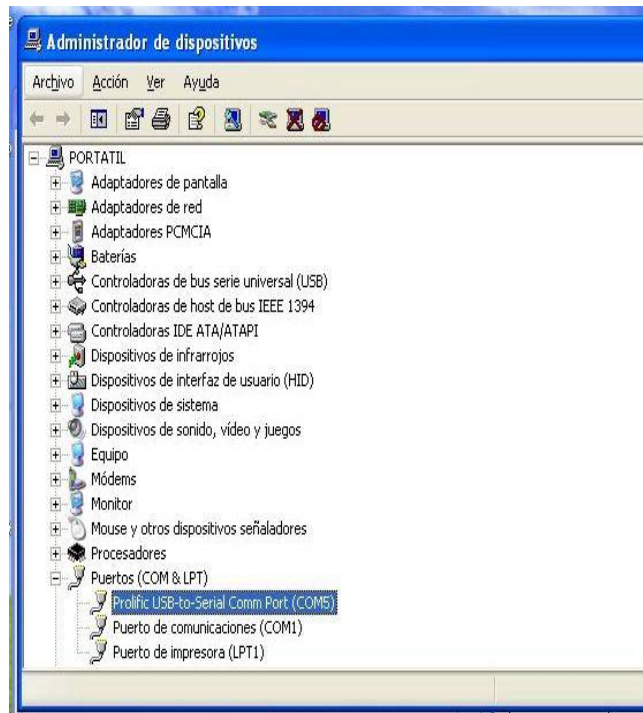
Administrador de dispositivos

Archivo Acción Ver Ayuda

PORTATIL
Adaptadores de pantalla
Adaptadores de red
Adaptadores PCMCIA
Baterías
Controladoras de bus serie universal (USB)
Controladoras de host de bus IEEE 1394
Controladoras IDE ATA/ATAPI
Dispositivos de infrarrojos
Dispositivos de interfaz de usuario (HID)
Dispositivos de sistema
Dispositivos de sonido, vídeo y juegos
Equipo
Módems
Monitor
Mouse y otros dispositivos señaladores
Procesadores
Puertos (COM & LPT)
Prolific USB-to-Serial Comm Port (COM5)
Puerto de comunicaciones (COM1)
Puerto de impresora (LPT1)